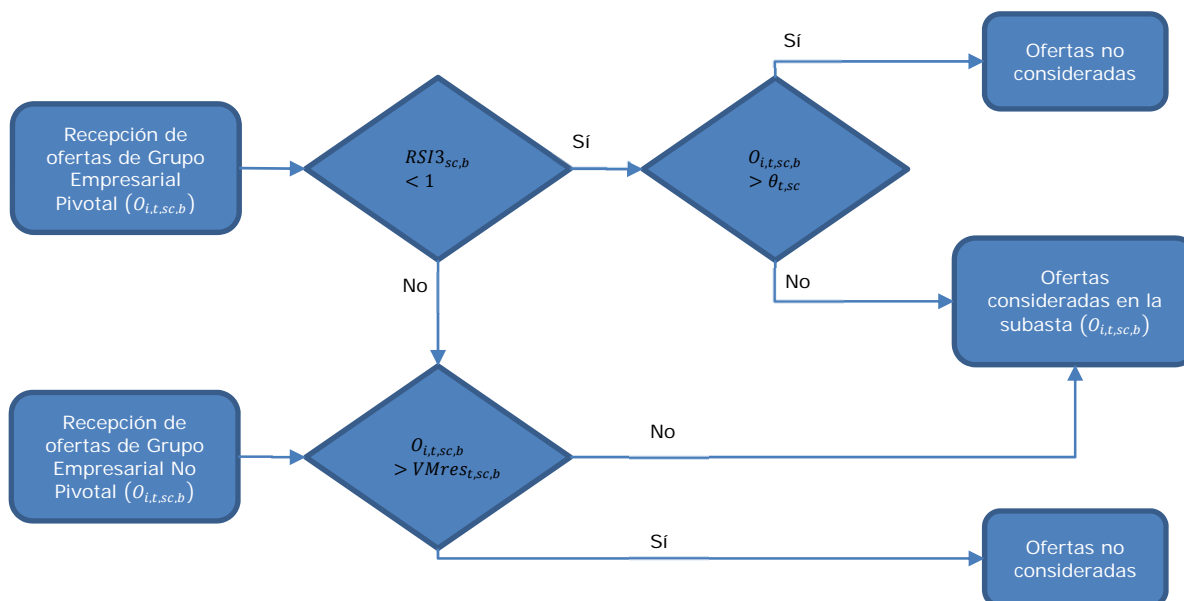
Recepción de ofertas de Grupo Empresarial Pivotal $(O_{i,t,sc,b})$

$RSI3_{sc,b}$ $< 1$

Sí

$O_{i,t,sc,b}$ $> \theta_{t,sc}$

Sí

Ofertas no consideradas

No

Ofertas consideradas en la subasta $(O_{i,t,sc,b})$

No

Recepción de ofertas de Grupo Empresarial No Pivotal $(O_{i,t,sc,b})$

$O_{i,t,sc,b}$ $> VMres_{t,sc,b}$

No

Sí

Ofertas no consideradas